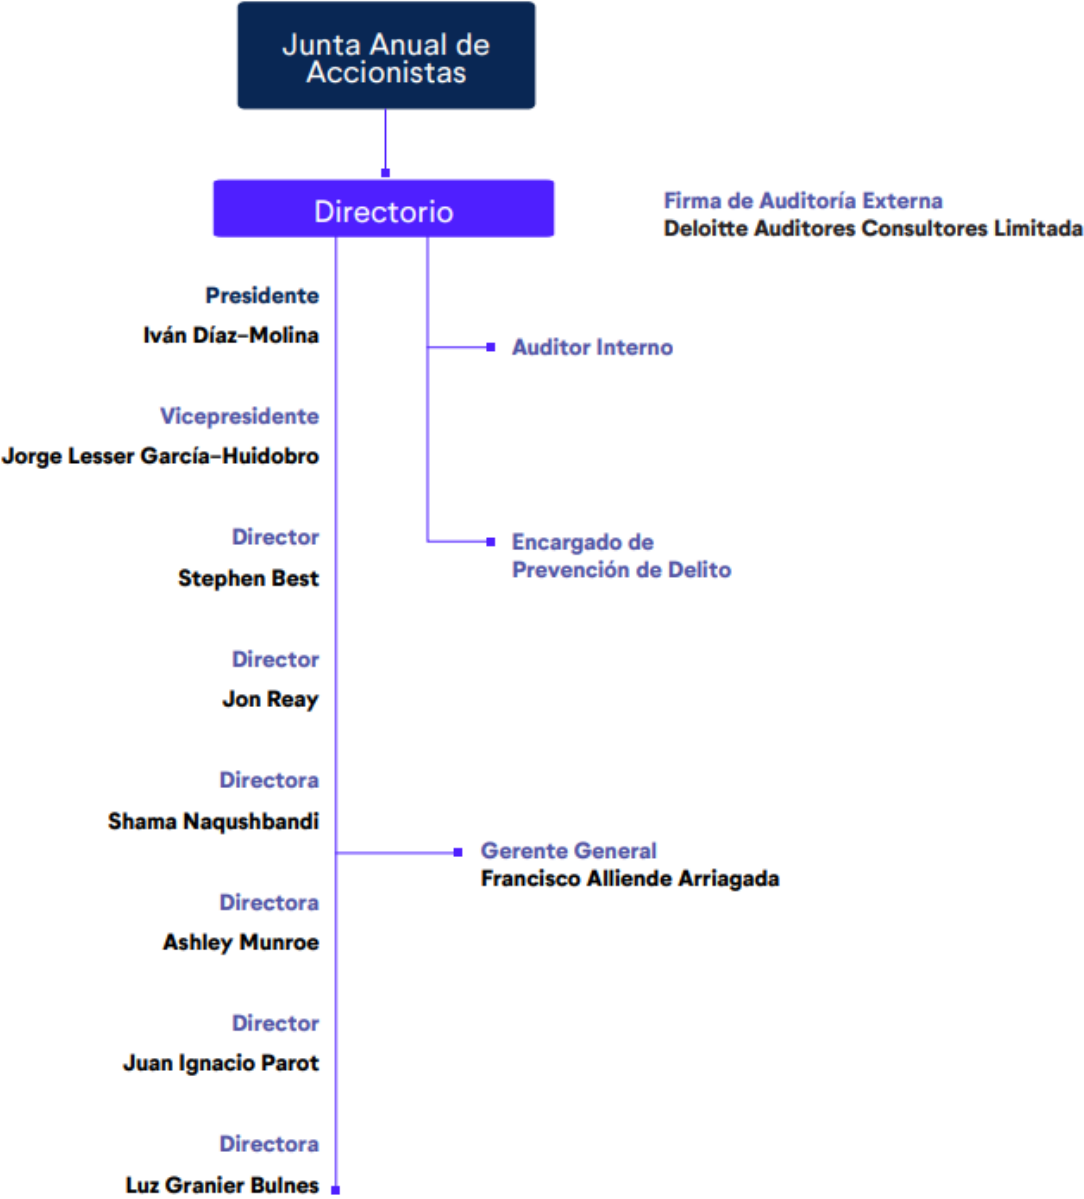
Junta Anual de Accionistas

Directorio

Firma de Auditoría Externa
Deloitte Auditores Consultores Limitada

Presidente
Iván Díaz-Molina

Auditor Interno

Vicepresidente
Jorge Lesser García-Huidobro

Director
Stephen Best

Encargado de Prevención de Delito

Director
Jon Reay

Directora
Shama Naqushbandi

Gerente General
Francisco Alliende Arriagada

Directora
Ashley Munroe

Director
Juan Ignacio Parot

Directora
Luz Granier Bulnes